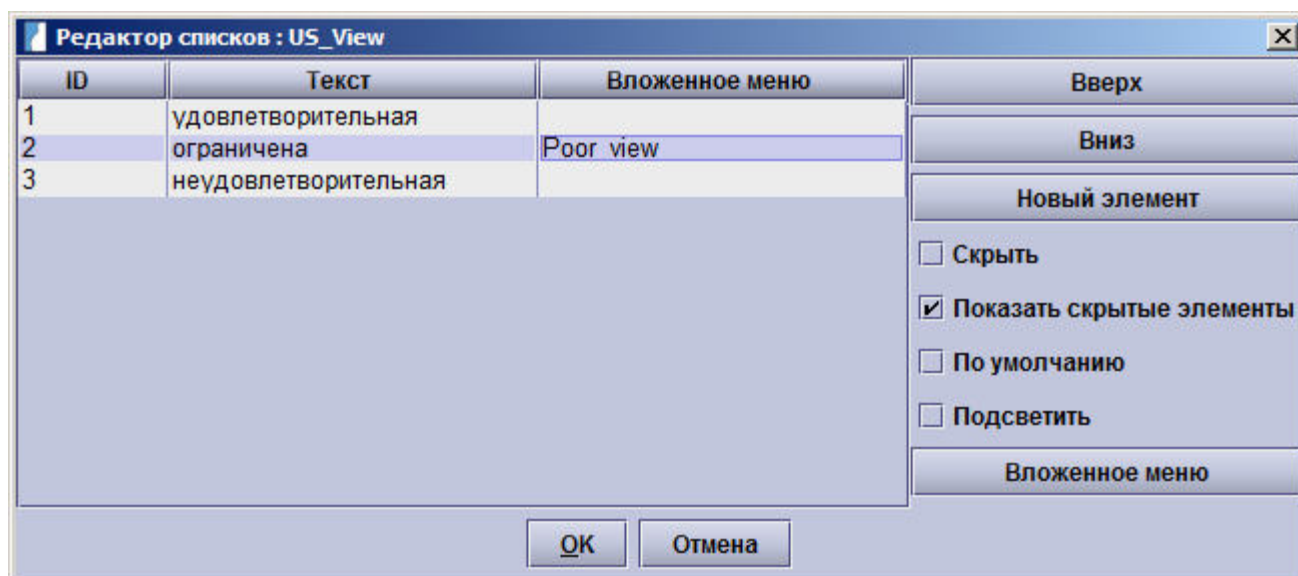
Редактор списков : US_View

| ID | Текст | Вложенное меню |
|---|---|---|
| 1 | удовлетворительная | |
| 2 | ограничена | Poor_view |
| 3 | неудовлетворительная | |

Вверх

Вниз

Новый элемент

Скрыть

Показать скрытые элементы

По умолчанию

Подсветить

Вложенное меню

OK

Отмена